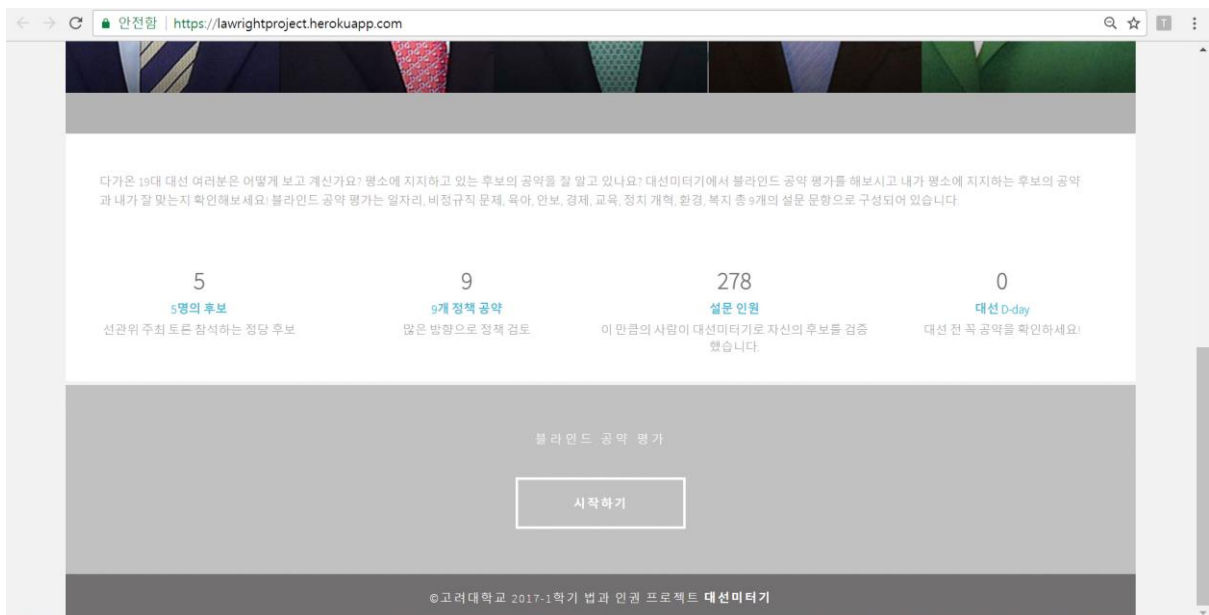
안전함 | https://lawrightproject.herokuapp.com

다가온 19대 대선 여러분은 어떻게 보고 계신가요? 평소에 지지하고 있는 후보의 공약을 잘 알고 있나요? 대선미터기에서 블라인드 공약 평가를 해보시고 내가 평소에 지지하는 후보의 공약과 내가 잘 맞는지 확인해보세요! 블라인드 공약 평가는 일자리, 비정규직 문제, 육아, 안보, 경제, 교육, 정치 개혁, 환경, 복지 총 9개의 설문 문항으로 구성되어 있습니다.

5
5명의 후보
선관위 주최 토론 참석하는 정당 후보

9
9개 정책 공약
많은 방향으로 정책 검토

278
설문 인원
이 만큼의 사람이 대선미터기로 자신의 후보를 검증했습니다.

0
대선 D-day
대선 전 꼭 공약을 확인하세요!

블라인드 공약 평가

시작하기

©고려대학교 2017-1학기 법과 인권 프로젝트 대선미터기